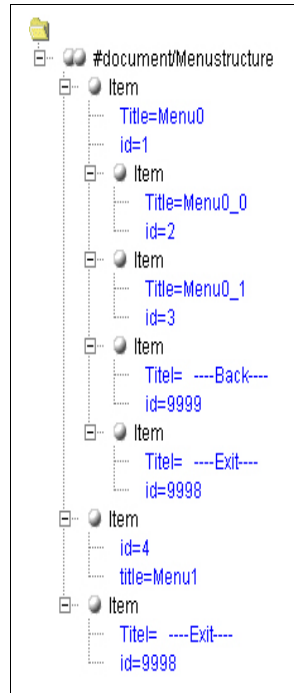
#document/Menustructure
Item
Title=Menu0
id=1
Item
Title=Menu0_0
id=2
Item
Title=Menu0_1
id=3
Item
Titel= ----Back----
id=9999
Item
Titel= ----Exit----
id=9998
Item
id=4
title=Menu1
Item
Titel= ----Exit----
id=9998